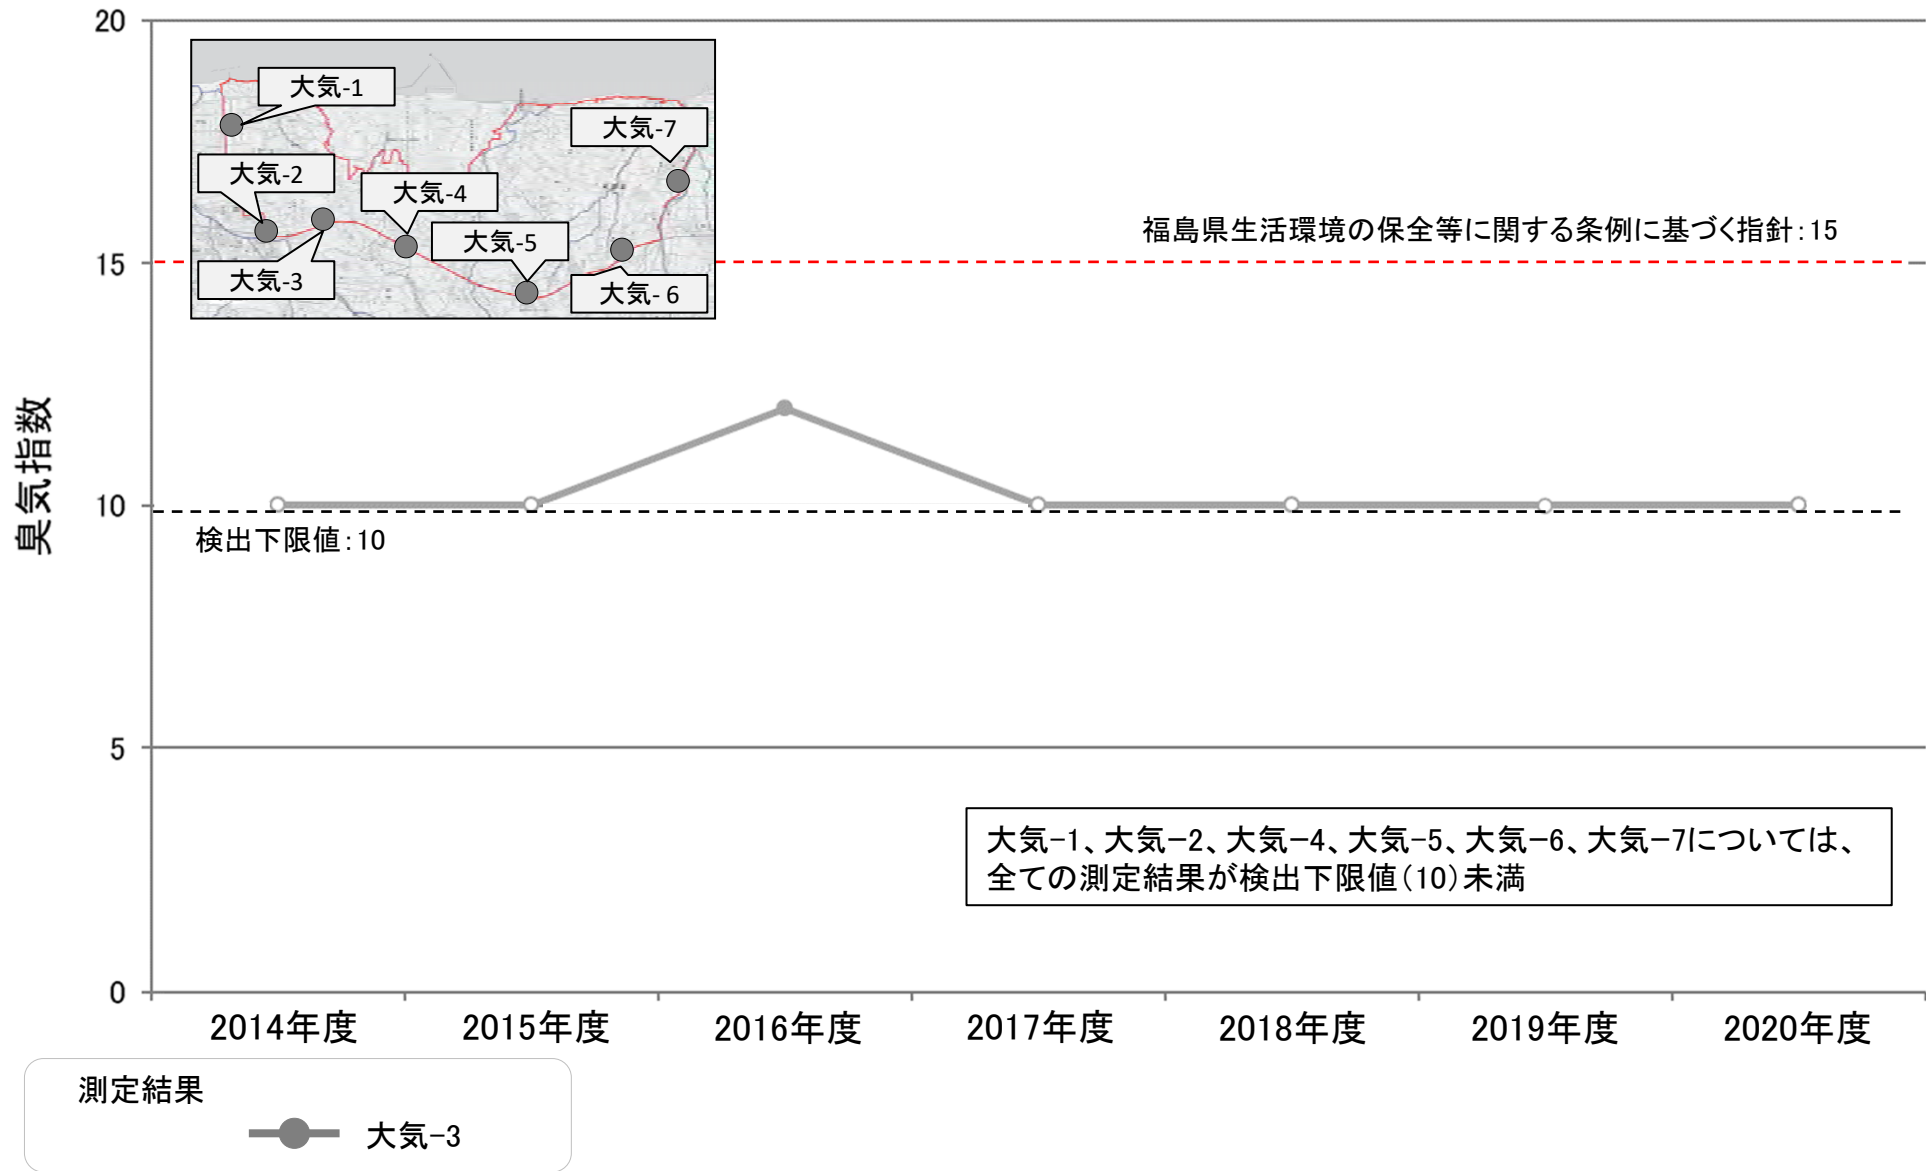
20

大気-1

大気-7

大気-2

大気-4

大気-5

大気-3

大気- 6

福島県生活環境の保全等に関する条例に基づく指針:15

15

臭気指数

10

検出下限値:10

5

大気-1、大気-2、大気-4、大気-5、大気-6、大気-7については、全ての測定結果が検出下限値(10)未満

0

2014年度 2015年度 2016年度 2017年度 2018年度 2019年度 2020年度

測定結果

大気-3